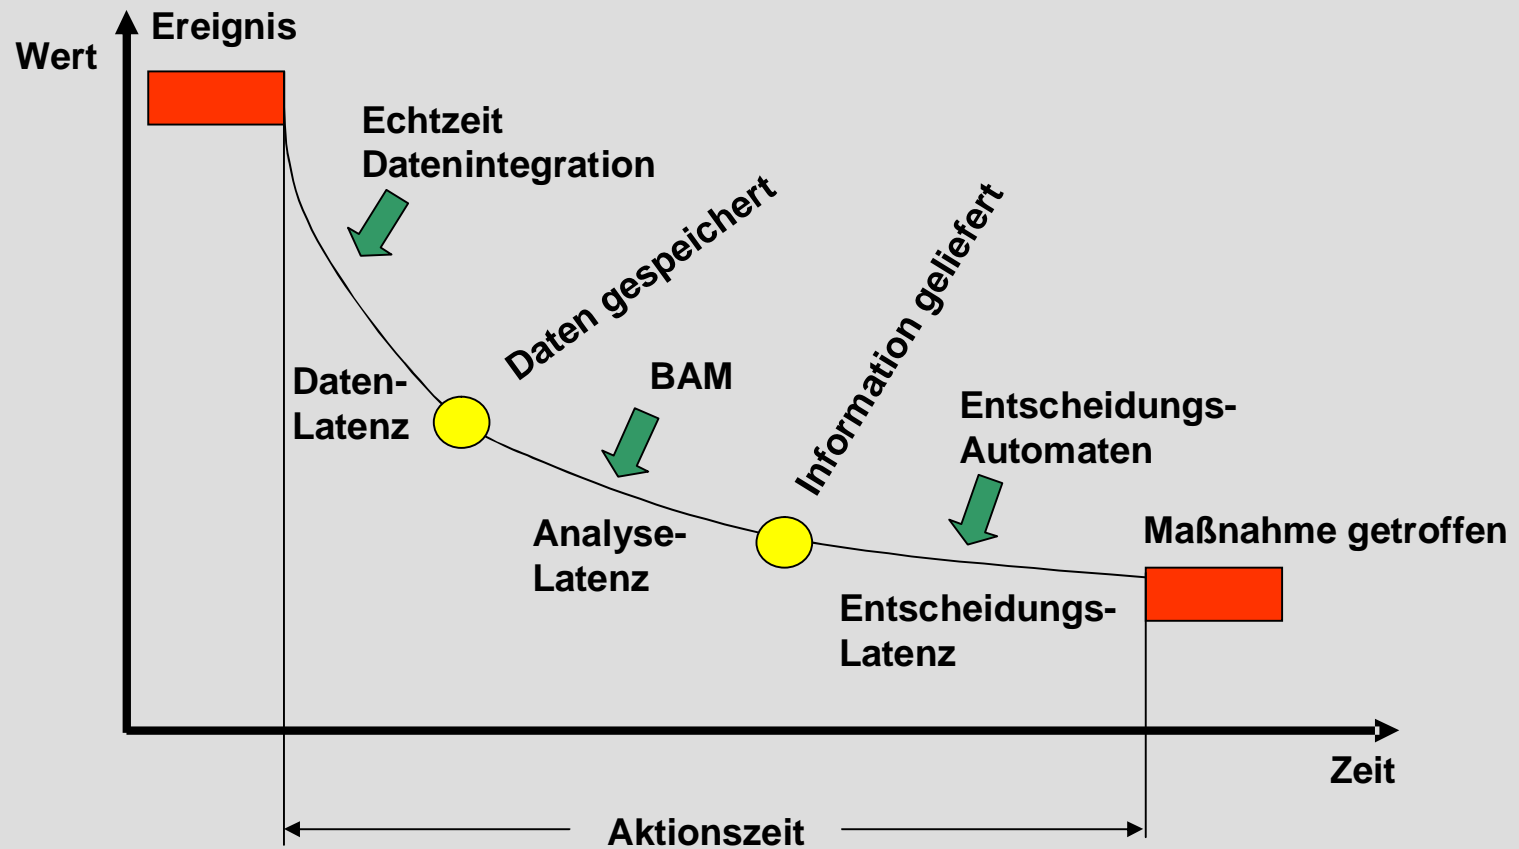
Wert

Ereignis

Echtzeit Datenintegration

Daten gespeichert

Daten-Latenz

BAM

Information geliefert

Entscheidungs-Automaten

Analyse-Latenz

Maßnahme getroffen

Entscheidungs-Latenz

Zeit

Aktionszeit